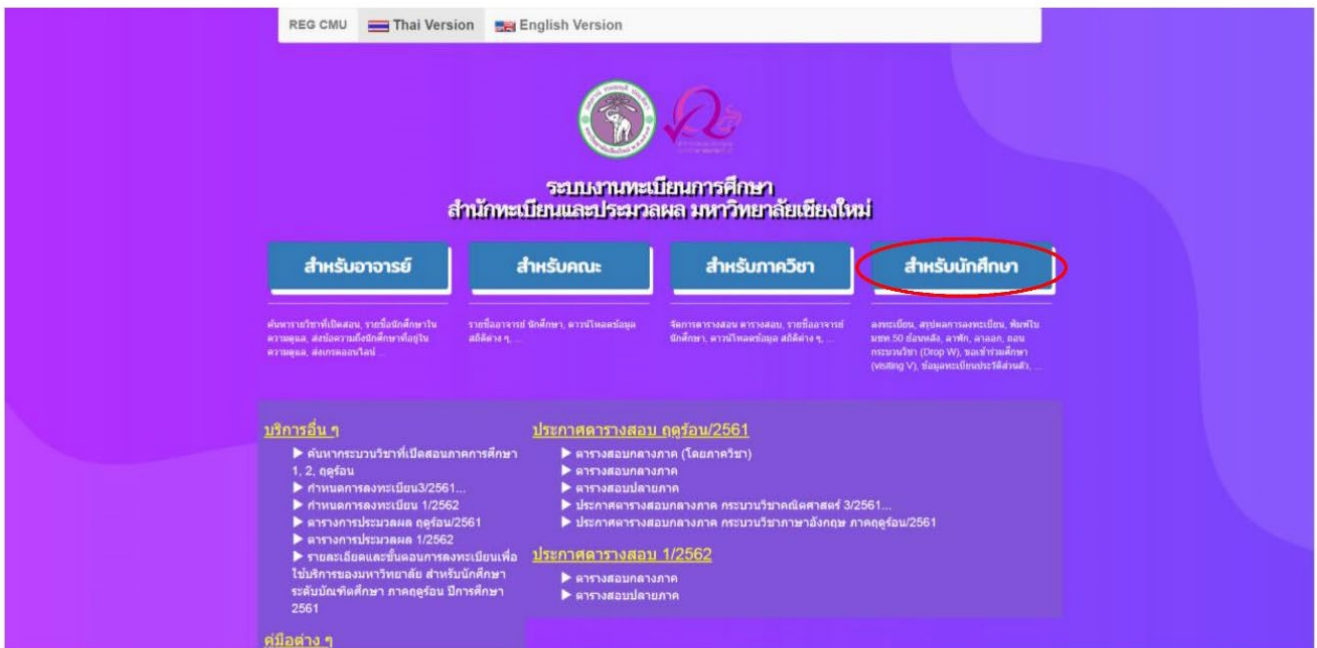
REG CMU Thai Version English Version

ระบบงานทะเบียนการศึกษา
สำนักทะเบียนและประมวลผล มหาวิทยาลัยเชียงใหม่

สำหรับอาจารย์

ค้นหารายวิชาที่เปิดสอน, รายชื่อนักศึกษาใน ความดูแล, ส่งข้อความถึงนักศึกษาที่อยู่ใน ความดูแล, ส่งเกรดออนไลน์ ...

สำหรับคณะ

รายชื่ออาจารย์ นักศึกษา, ดาวน์โหลดข้อมูล สถิติต่าง ๆ, ...

สำหรับภาควิชา

จัดการตารางสอน ตารางสอบ, รายชื่ออาจารย์ นักศึกษา, ดาวน์โหลดข้อมูล สถิติต่าง ๆ, ...

สำหรับนักศึกษา

ลงทะเบียน, สรุปผลการลงทะเบียน, พิมพ์ใบ มชท.50 ย้อนหลัง, ลาพัก, ลาออก, ถอน กระบวนวิชา (Drop W), ขอเข้าร่วมศึกษา (visiting V), ข้อมูลทะเบียนประวัติส่วนตัว, ...

บริการอื่น ๆ
▶ ค้นหากระบวนวิชาที่เปิดสอนภาคการศึกษา 1, 2, ฤดูร้อน
▶ กำหนดการลงทะเบียน3/2561...
▶ กำหนดการลงทะเบียน 1/2562
▶ ตารางการประมวลผล ฤดูร้อน/2561
▶ ตารางการประมวลผล 1/2562
▶ รายละเอียดและขั้นตอนการลงทะเบียนเพื่อใช้บริการของมหาวิทยาลัย สำหรับนักศึกษาระดับบัณฑิตศึกษา ภาคฤดูร้อน ปีการศึกษา 2561

คู่มือต่าง ๆ

ประกาศตารางสอบ ฤดูร้อน/2561
▶ ตารางสอบกลางภาค (โดยภาควิชา)
▶ ตารางสอบกลางภาค
▶ ตารางสอบปลายภาค
▶ ประกาศตารางสอบกลางภาค กระบวนวิชาคณิตศาสตร์ 3/2561...
▶ ประกาศตารางสอบกลางภาค กระบวนวิชาภาษาอังกฤษ ภาคฤดูร้อน/2561

ประกาศตารางสอบ 1/2562
▶ ตารางสอบกลางภาค
▶ ตารางสอบปลายภาค